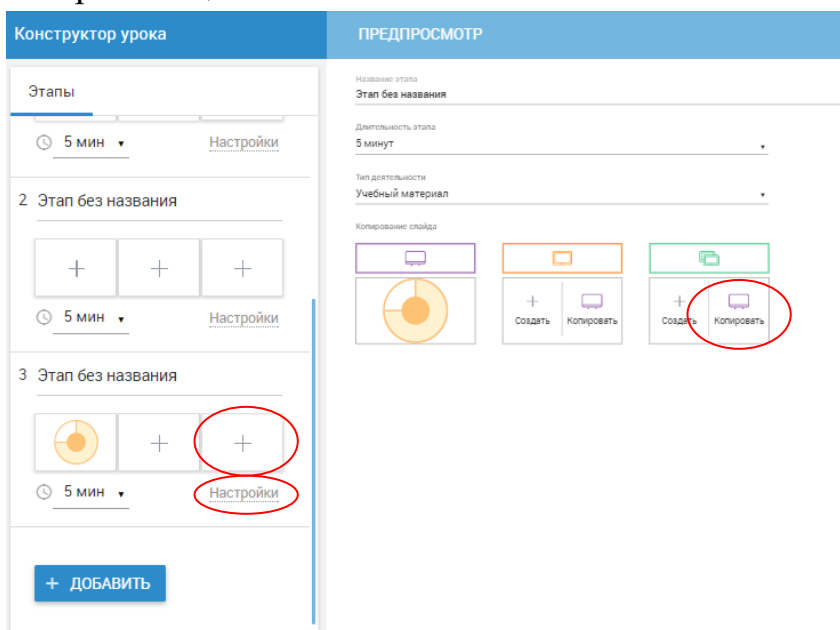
Конструктор урока

ПРЕДПРОСМОТР

Этапы

5 мин

Настройки

2 Этап без названия

+ + +

5 мин

Настройки

3 Этап без названия

+ +

5 мин

Настройки

+ ДОБАВИТЬ

Название этапа
Этап без названия

Длительность этапа
5 минут

Тип деятельности
Учебный материал

Копирование слайда

+ Создать
Копировать

+ Создать
Копировать